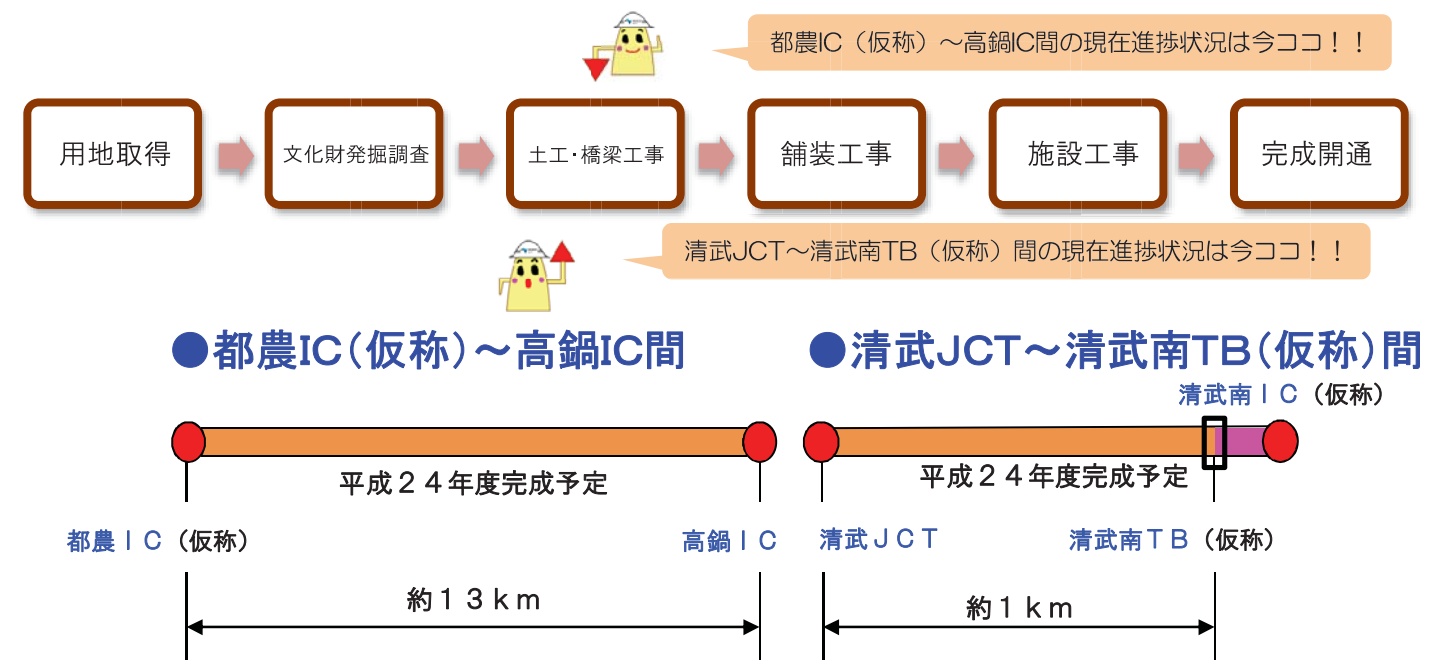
都農IC（仮称）～高鍋IC間の現在進捗状況は今ココ！！

用地取得

文化財発掘調査

土工･橋梁工事

舗装工事

施設工事

完成開通

清武JCT～清武南TB（仮称）間の現在進捗状況は今ココ！！

●都農IC（仮称）～高鍋IC間

平成２４年度完成予定

都農ＩＣ（仮称）

高鍋ＩＣ

約１３ｋｍ

●清武JCT～清武南TB（仮称）間

清武南ＩＣ（仮称）

平成２４年度完成予定

清武ＪＣＴ

清武南ＴＢ（仮称）

約１ｋｍ